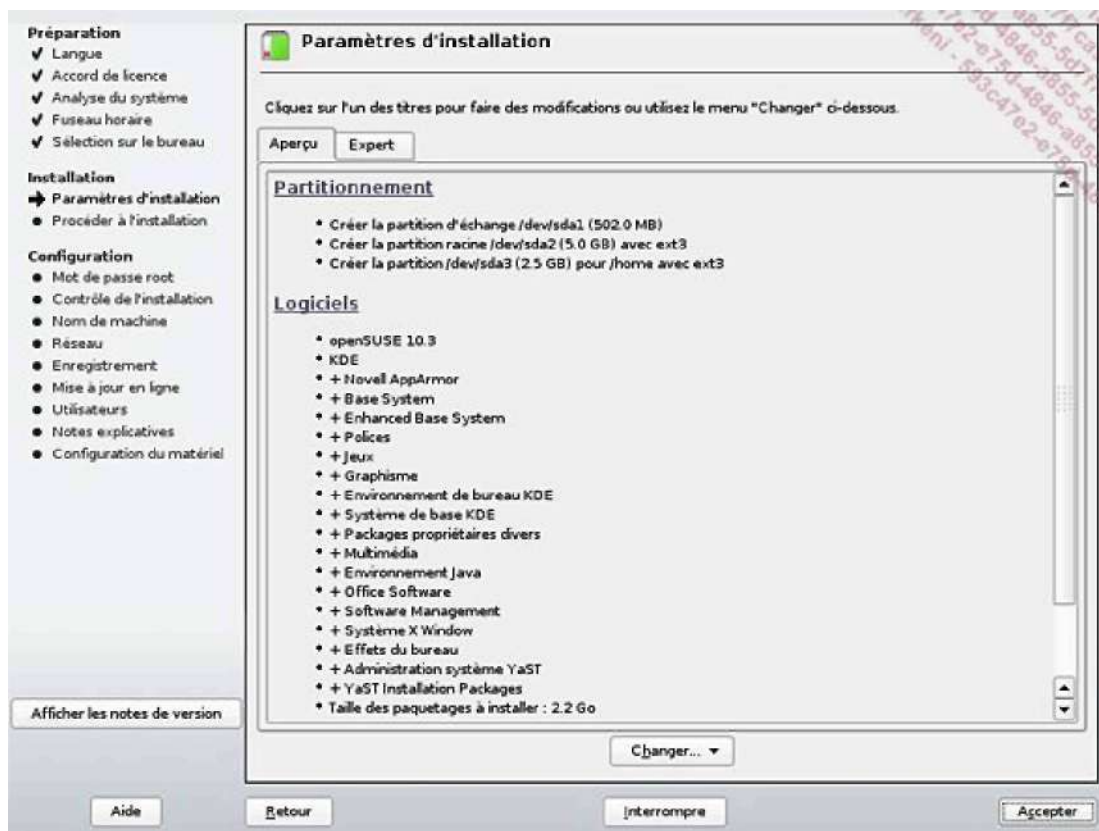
Préparation
✔ Langue
✔ Accord de licence
✔ Analyse du système
✔ Fuseau horaire
✔ Sélection sur le bureau

Installation
➜ Paramètres d'installation
● Procéder à l'installation

Configuration
● Mot de passe root
● Contrôle de l'installation
● Nom de machine
● Réseau
● Enregistrement
● Mise à jour en ligne
● Utilisateurs
● Notes explicatives
● Configuration du matériel

Afficher les notes de version

Paramètres d'installation

Cliquez sur l'un des titres pour faire des modifications ou utilisez le menu "Changer" ci-dessous.

Aperçu | Expert

Partitionnement

• Créer la partition d'échange /dev/sda1 (502.0 MB)
• Créer la partition racine /dev/sda2 (5.0 GB) avec ext3
• Créer la partition /dev/sda3 (2.5 GB) pour /home avec ext3

Logiciels

• openSUSE 10.3
• KDE
• + Novell AppArmor
• + Base System
• + Enhanced Base System
• + Polices
• + Jeux
• + Graphisme
• + Environnement de bureau KDE
• + Système de base KDE
• + Packages propriétaires divers
• + Multimédia
• + Environnement Java
• + Office Software
• + Software Management
• + Système X Window
• + Effets du bureau
• + Administration système YaST
• + YaST Installation Packages
• Taille des paquetages à installer : 2.2 Go

Changer... ▾

Aide | Retour | Interrompre | Accepter